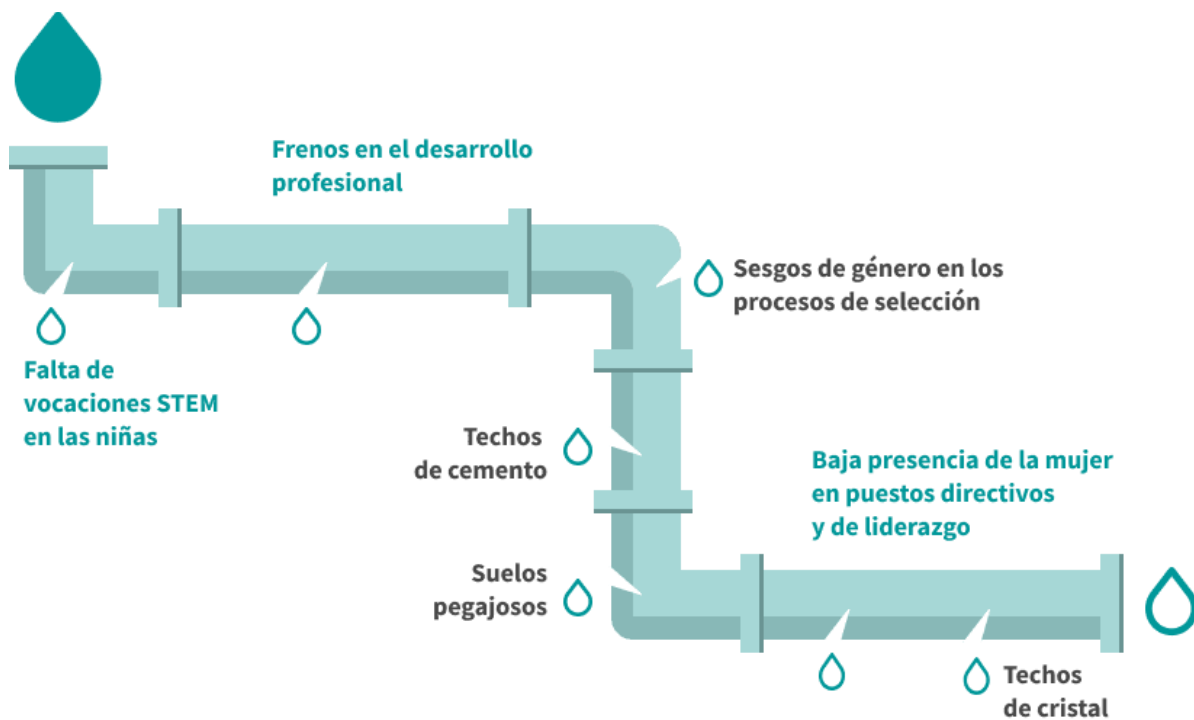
Frenos en el desarrollo profesional

Sesgos de género en los procesos de selección

Falta de vocaciones STEM en las niñas

Techos de cemento

Baja presencia de la mujer en puestos directivos y de liderazgo

Suelos pegajosos

Techos de cristal